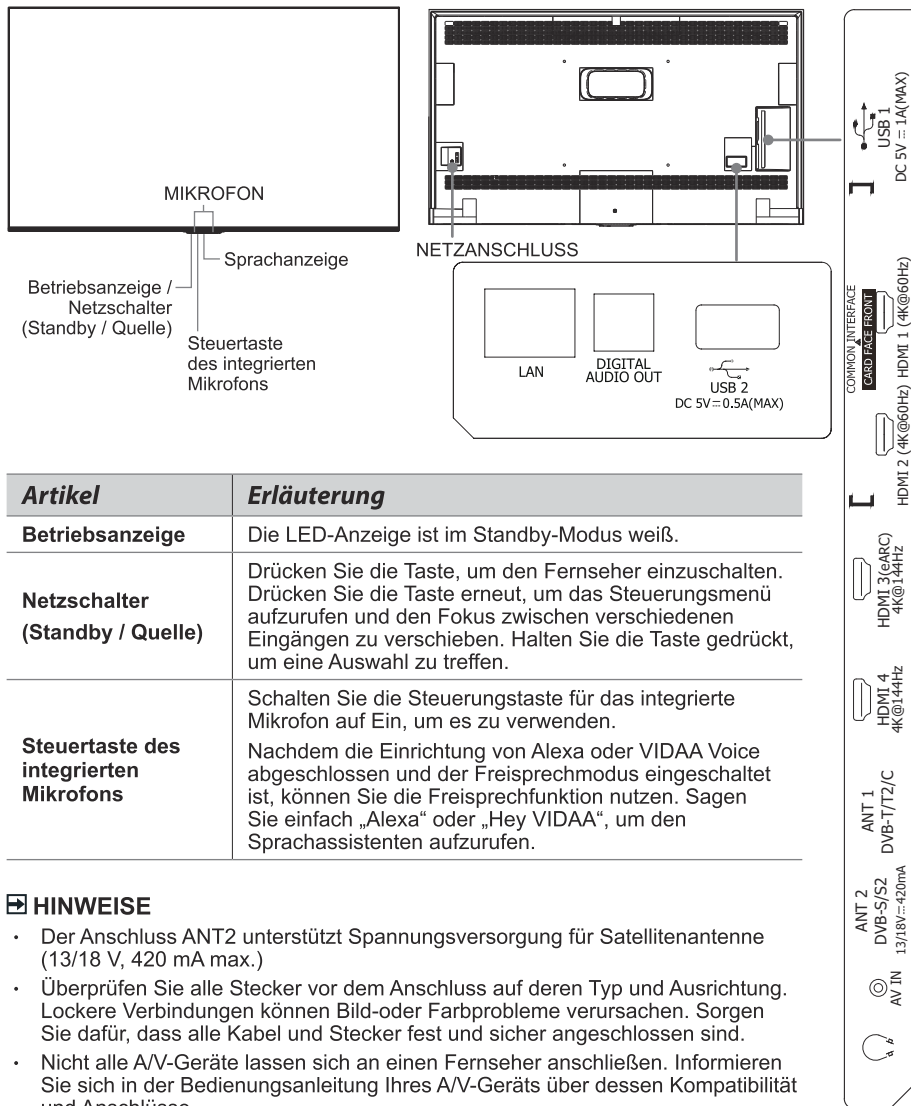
MIKROFON

Sprachanzeige

Betriebsanzeige / Netzschalter (Standby / Quelle)

Steuertaste des integrierten Mikrofons

NETZANSCHLUSS

LAN

DIGITAL AUDIO OUT

USB 2
DC 5V ⎓ 0.5A(MAX)

USB 1
DC 5V ⎓ 1A(MAX)

COMMON INTERFACE
CARD FACE FRONT

HDMI 1 (4K@60Hz)

HDMI 2 (4K@60Hz)

HDMI 3(eARC)
4K@144Hz

HDMI 4
4K@144Hz

ANT 1
DVB-T/T2/C

ANT 2
DVB-S/S2
13/18V⎓420mA

AV IN

| Artikel | Erläuterung |
|---|---|
| Betriebsanzeige | Die LED-Anzeige ist im Standby-Modus weiß. |
| Netzschalter (Standby / Quelle) | Drücken Sie die Taste, um den Fernseher einzuschalten. Drücken Sie die Taste erneut, um das Steuerungsmenü aufzurufen und den Fokus zwischen verschiedenen Eingängen zu verschieben. Halten Sie die Taste gedrückt, um eine Auswahl zu treffen. |
| Steuertaste des integrierten Mikrofons | Schalten Sie die Steuerungstaste für das integrierte Mikrofon auf Ein, um es zu verwenden. Nachdem die Einrichtung von Alexa oder VIDAA Voice abgeschlossen und der Freisprechmodus eingeschaltet ist, können Sie die Freisprechfunktion nutzen. Sagen Sie einfach „Alexa" oder „Hey VIDAA", um den Sprachassistenten aufzurufen. |

HINWEISE

• Der Anschluss ANT2 unterstützt Spannungsversorgung für Satellitenantenne (13/18 V, 420 mA max.)

• Überprüfen Sie alle Stecker vor dem Anschluss auf deren Typ und Ausrichtung. Lockere Verbindungen können Bild-oder Farbprobleme verursachen. Sorgen Sie dafür, dass alle Kabel und Stecker fest und sicher angeschlossen sind.

• Nicht alle A/V-Geräte lassen sich an einen Fernseher anschließen. Informieren Sie sich in der Bedienungsanleitung Ihres A/V-Geräts über dessen Kompatibilität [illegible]